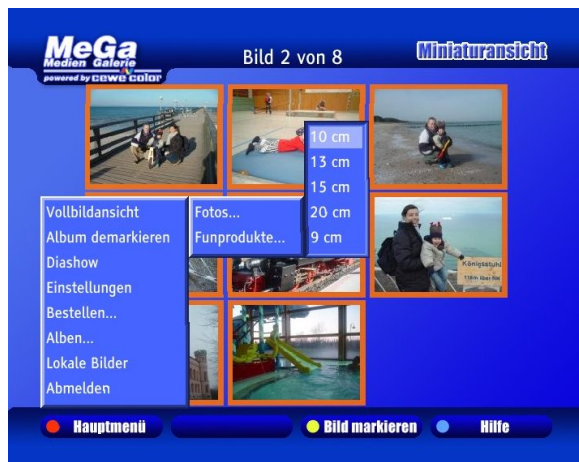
MeGa
Medien Galerie
powered by cewe color

Bild 2 von 8

Miniaturansicht

Vollbildansicht
Album demarkieren
Diashow
Einstellungen
Bestellen...
Alben...
Lokale Bilder
Abmelden

Fotos...
Funprodukte...

10 cm
13 cm
15 cm
20 cm
9 cm

Königsstuhl

Hauptmenü
Bild markieren
Hilfe